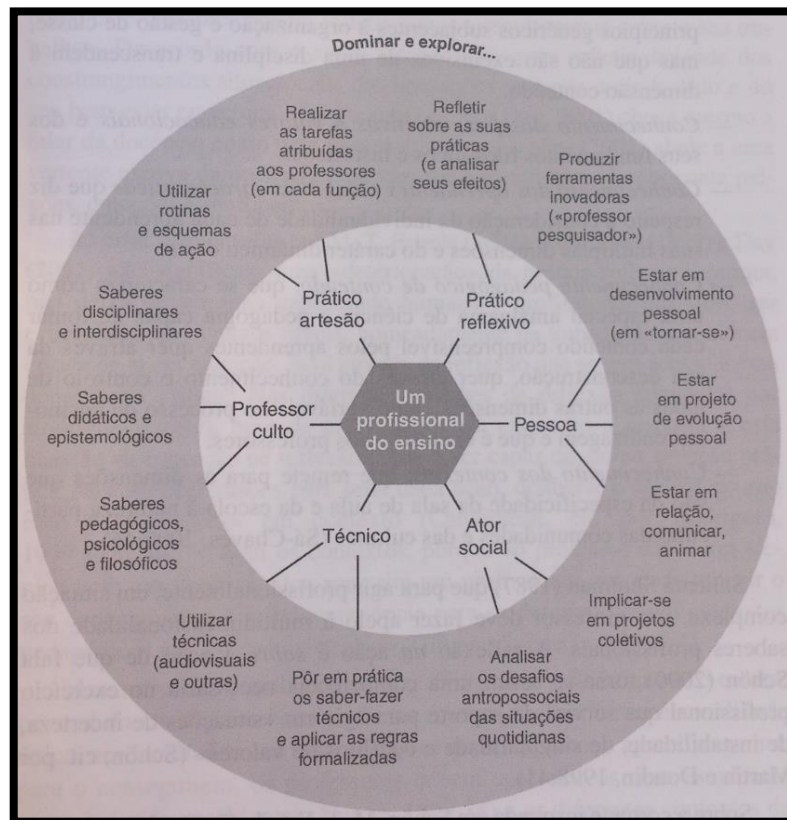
Dominar e explorar...

Realizar as tarefas atribuídas aos professores (em cada função)

Refletir sobre as suas práticas (e analisar seus efeitos)

Produzir ferramentas inovadoras («professor pesquisador»)

Utilizar rotinas e esquemas de ação

Estar em desenvolvimento pessoal (em «tornar-se»)

Saberes disciplinares e interdisciplinares

Estar em projeto de evolução pessoal

Saberes didáticos e epistemológicos

Estar em relação, comunicar, animar

Saberes pedagógicos, psicológicos e filosóficos

Implicar-se em projetos coletivos

Utilizar técnicas (audiovisuais e outras)

Analisar os desafios antropossociais das situações quotidianas

Pôr em prática os saber-fazer técnicos e aplicar as regras formalizadas

Prático artesão

Prático reflexivo

Professor culto

Um profissional do ensino

Pessoa

Técnico

Ator social